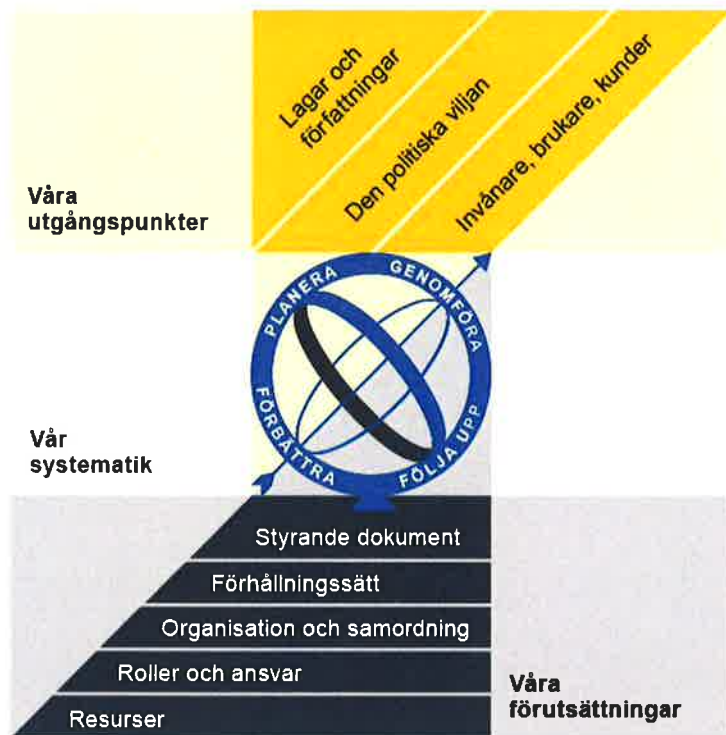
Lagar och författningar

Den politiska viljan

Invånare, brukare, kunder

Våra utgångspunkter

PLANERA

GENOMFÖRA

FÖLJA UPP

FÖRBÄTTRA

Vår systematik

Styrande dokument

Förhållningssätt

Organisation och samordning

Roller och ansvar

Resurser

Våra förutsättningar